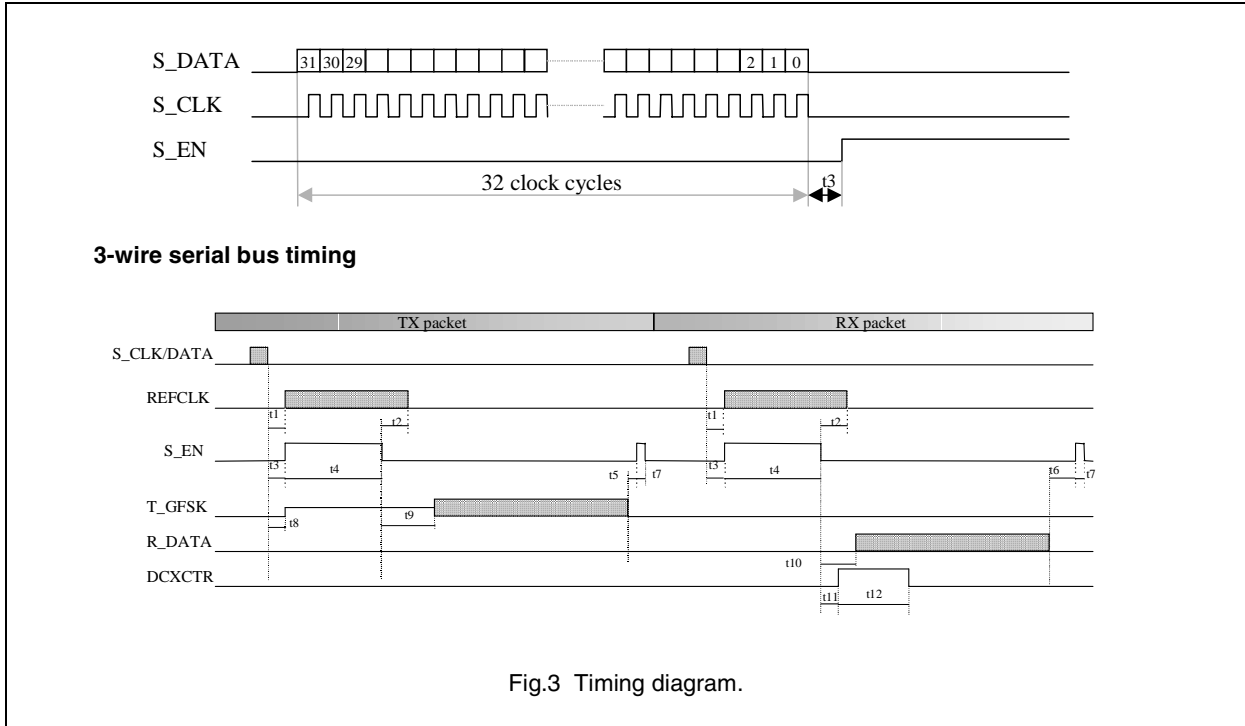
S_DATA
31 30 29
2 1 0
S_CLK
S_EN
32 clock cycles
t3

3-wire serial bus timing

TX packet
RX packet
S_CLK/DATA
REFCLK
t1
t2
t1
t2
S_EN
t3
t4
t5
t7
t3
t4
t6
t7
T_GFSK
t8
t9
R_DATA
t10
DCXCTR
t11
t12

Fig.3 Timing diagram.